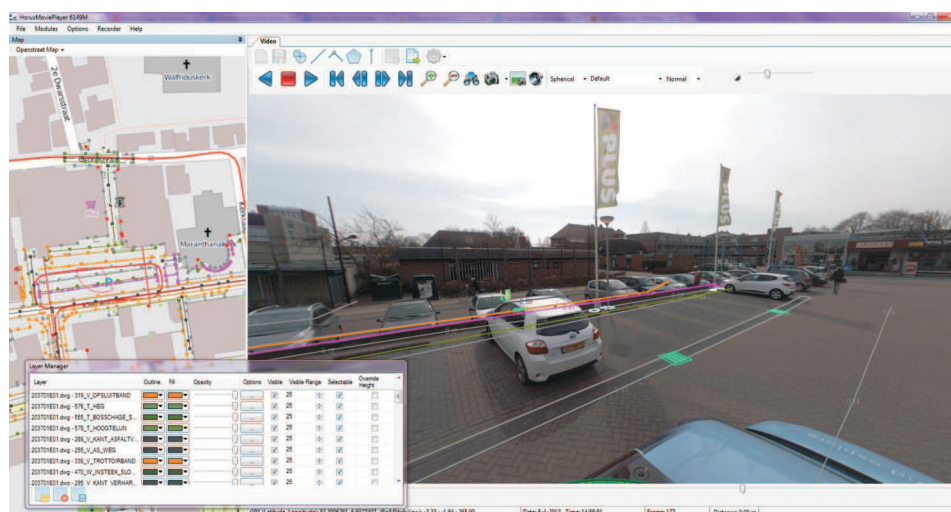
HorusMoviePlayer 6149M

File Modules Options Recorder Help

Map

Openstreet Map

Video

Spherical Default Normal

Walfriduskerk

Marantha

Layer Manager

| Layer | Outline | Fill | Opacity | Options | Visible | Visible Range | Selectable | Override Height |
|---|---|---|---|---|---|---|---|---|
| 20370E01.dwg - 319_V_OPSLUITBAND | | | | | ☑ | 25 | ☑ | |
| 20370E01.dwg - 576_T_HEG | | | | | ☑ | 25 | ☑ | |
| 20370E01.dwg - 555_T_BOSSCHAGE_S... | | | | | ☑ | 25 | ☑ | |
| 20370E01.dwg - 578_T_HOOGTELIJN | | | | | ☑ | 25 | ☑ | |
| 20370E01.dwg - 288_V_KANT_ASFALTV... | | | | | ☑ | 25 | ☑ | |
| 20370E01.dwg - 255_V_AS_WEG | | | | | ☑ | 25 | ☑ | |
| 20370E01.dwg - 336_V_TROTTOIRBAND | | | | | ☑ | 25 | ☑ | |
| 20370E01.dwg - 470_W_INSTEEK_SLO... | | | | | ☑ | 25 | ☑ | |
| 20370E01.dwg - 295_V_KANT_VERHAR... | | | | | ☑ | 25 | ☑ | |

PLUS